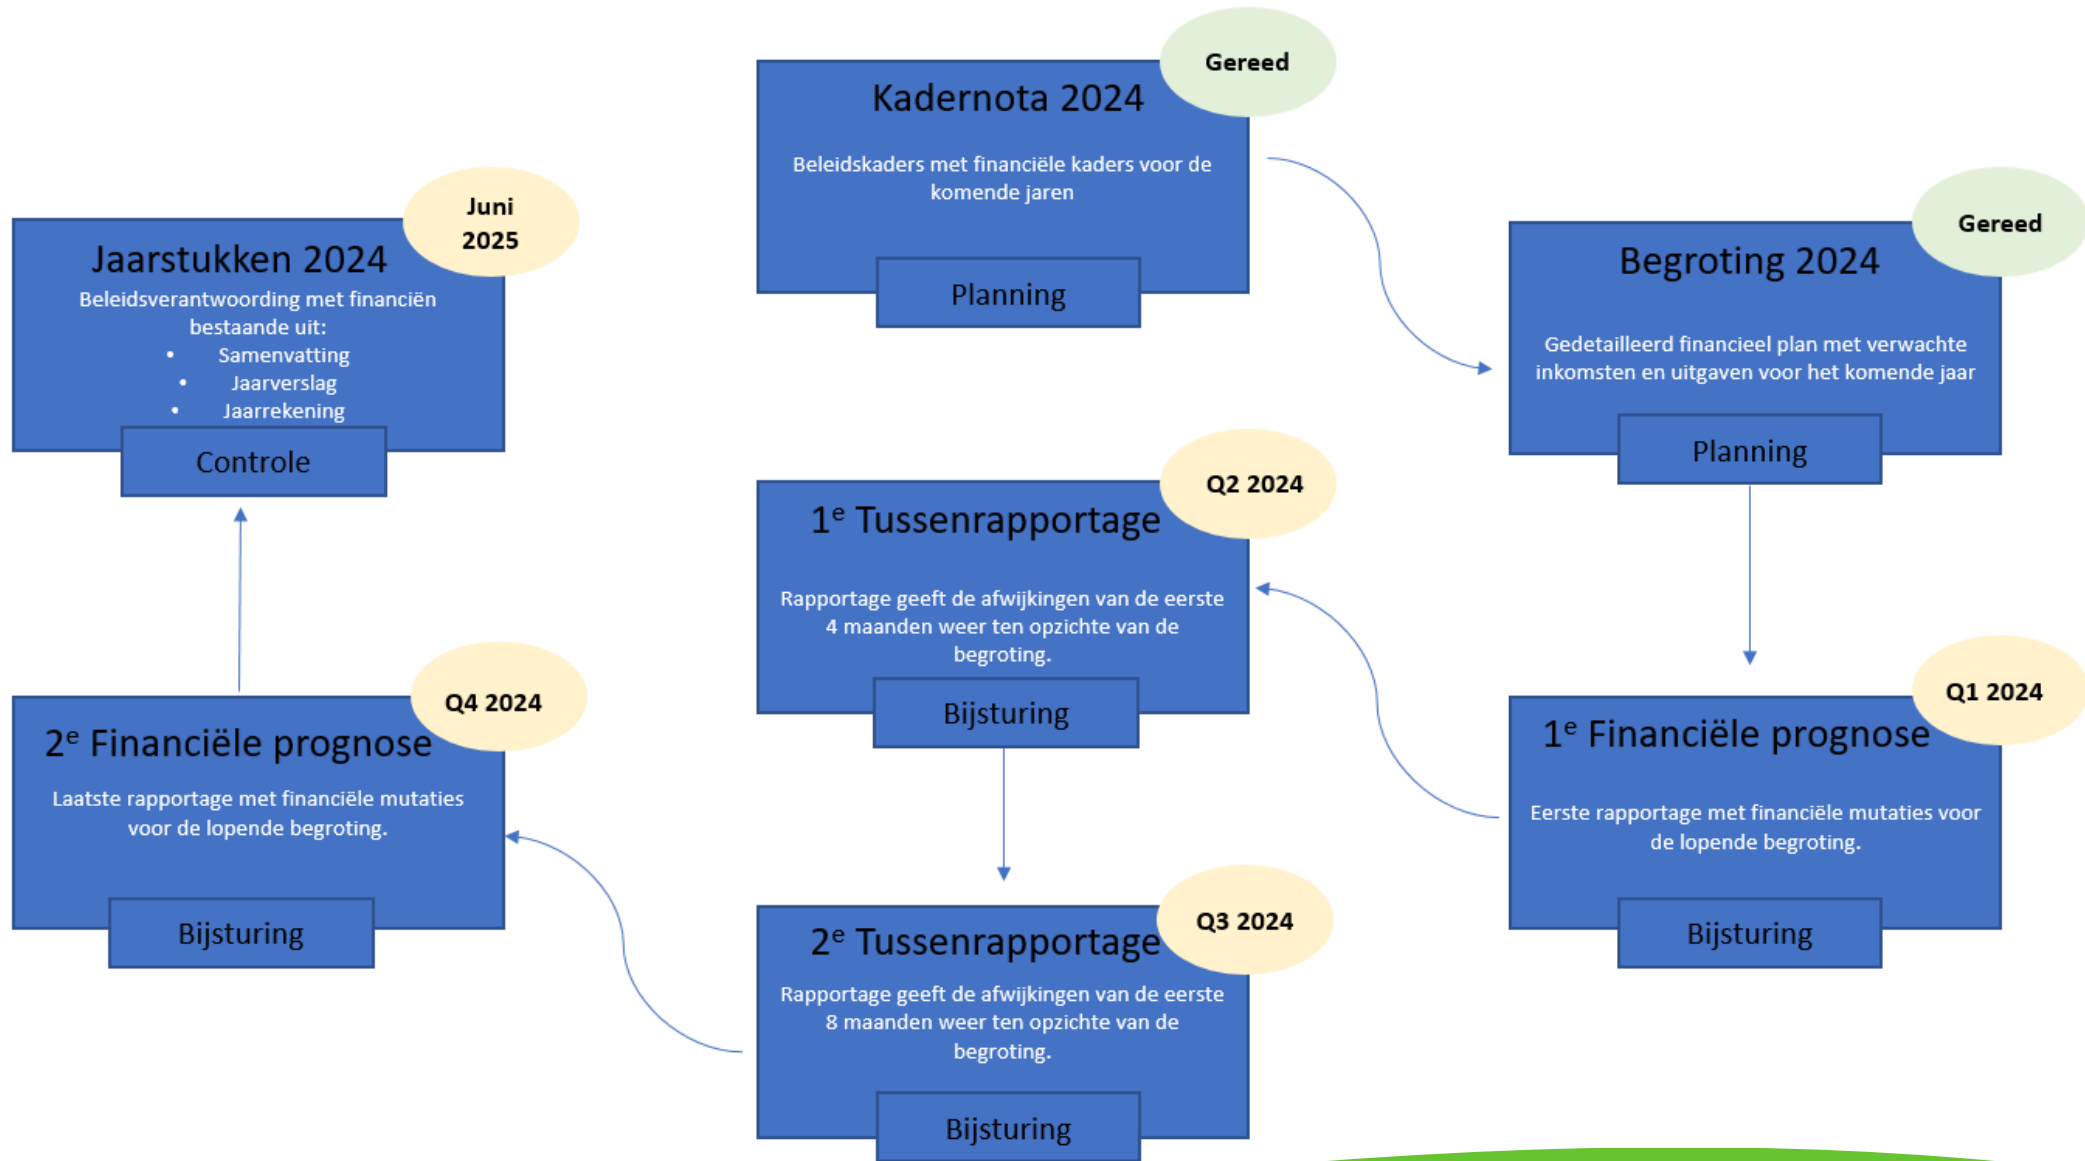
Kadernota 2024

Gereed

Beleidskaders met financiële kaders voor de komende jaren

Planning

Jaarstukken 2024

Juni 2025

Beleidsverantwoording met financiën bestaande uit:
• Samenvatting
• Jaarverslag
• Jaarrekening

Controle

Begroting 2024

Gereed

Gedetailleerd financieel plan met verwachte inkomsten en uitgaven voor het komende jaar

Planning

$1^e$ Tussenrapportage

Q2 2024

Rapportage geeft de afwijkingen van de eerste 4 maanden weer ten opzichte van de begroting.

Bijsturing

$2^e$ Financiële prognose

Q4 2024

Laatste rapportage met financiële mutaties voor de lopende begroting.

Bijsturing

$1^e$ Financiële prognose

Q1 2024

Eerste rapportage met financiële mutaties voor de lopende begroting.

Bijsturing

$2^e$ Tussenrapportage

Q3 2024

Rapportage geeft de afwijkingen van de eerste 8 maanden weer ten opzichte van de begroting.

Bijsturing